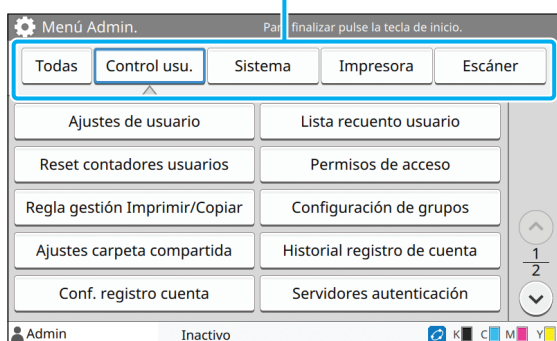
Menú Admin.

Para finalizar pulse la tecla de inicio.

Todas Control usu. Sistema Impresora Escáner

Ajustes de usuario

Lista recuento usuario

Reset contadores usuarios

Permisos de acceso

Regla gestión Imprimir/Copiar

Configuración de grupos

Ajustes carpeta compartida

Historial registro de cuenta

Conf. registro cuenta

Servidores autenticación

$\frac{1}{2}$

Admin

Inactivo

K C M Y